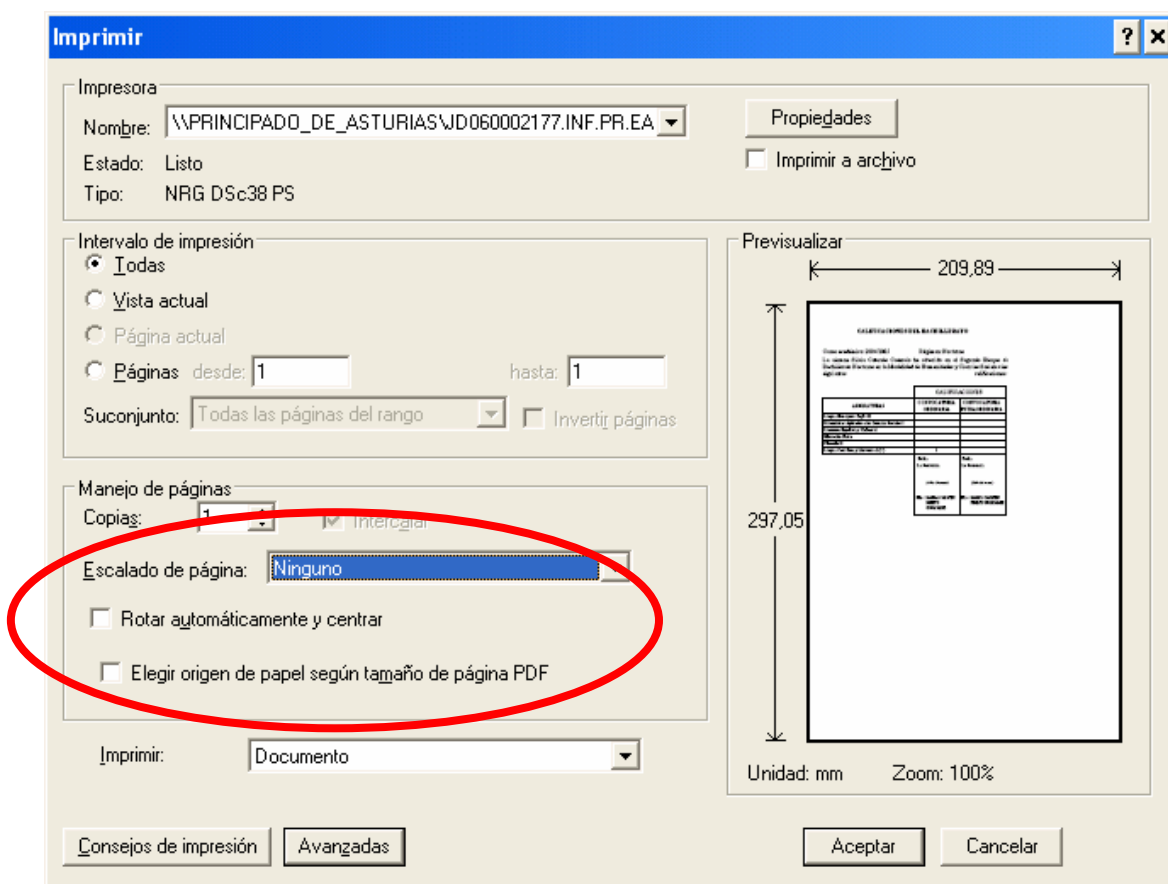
Imprimir

?

Impresora
Nombre: \\PRINCIPADO_DE_ASTURIAS\JD060002177.INF.PR.EA
Estado: Listo
Tipo: NRG DSc38 PS

Propiedades
Imprimir a archivo

Intervalo de impresión
Todas
Vista actual
Página actual
Páginas desde: 1 hasta: 1
Suconjunto: Todas las páginas del rango
Invertir páginas

Previsualizar
209,89
297,05

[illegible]

Manejo de páginas
Copias: 1
Intercalar
Escalado de página: Ninguno
Rotar automáticamente y centrar
Elegir origen de papel según tamaño de página PDF

Imprimir: Documento

Unidad: mm Zoom: 100%

Consejos de impresión
Avanzadas
Aceptar
Cancelar